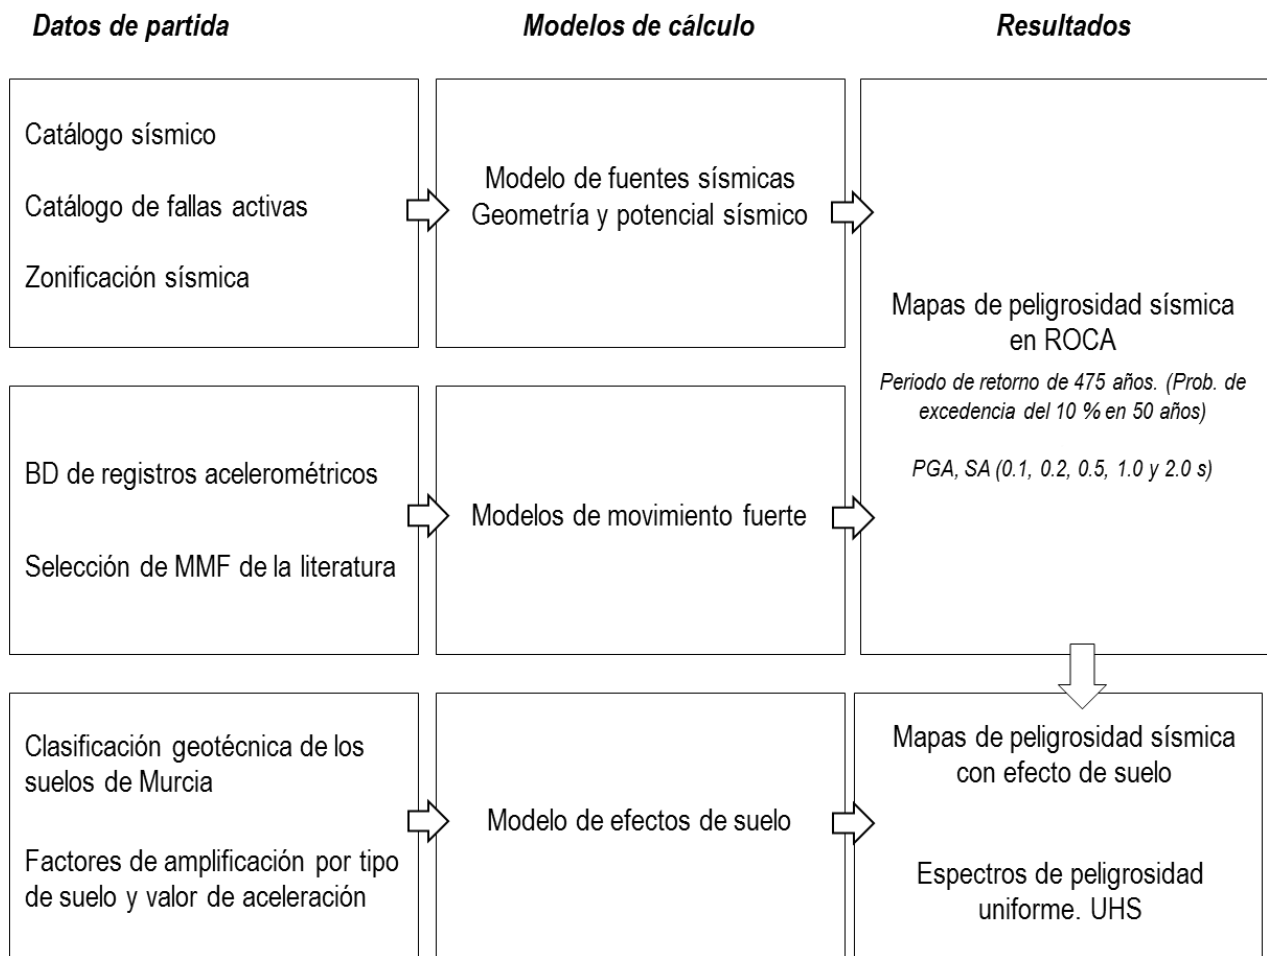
Datos de partida

Modelos de cálculo

Resultados

Catálogo sísmico

Catálogo de fallas activas

Zonificación sísmica

Modelo de fuentes sísmicas
Geometría y potencial sísmico

Mapas de peligrosidad sísmica en ROCA

Periodo de retorno de 475 años. (Prob. de excedencia del 10 % en 50 años)

PGA, SA (0.1, 0.2, 0.5, 1.0 y 2.0 s)

BD de registros acelerométricos

Selección de MMF de la literatura

Modelos de movimiento fuerte

Clasificación geotécnica de los suelos de Murcia

Factores de amplificación por tipo de suelo y valor de aceleración

Modelo de efectos de suelo

Mapas de peligrosidad sísmica con efecto de suelo

Espectros de peligrosidad uniforme. UHS